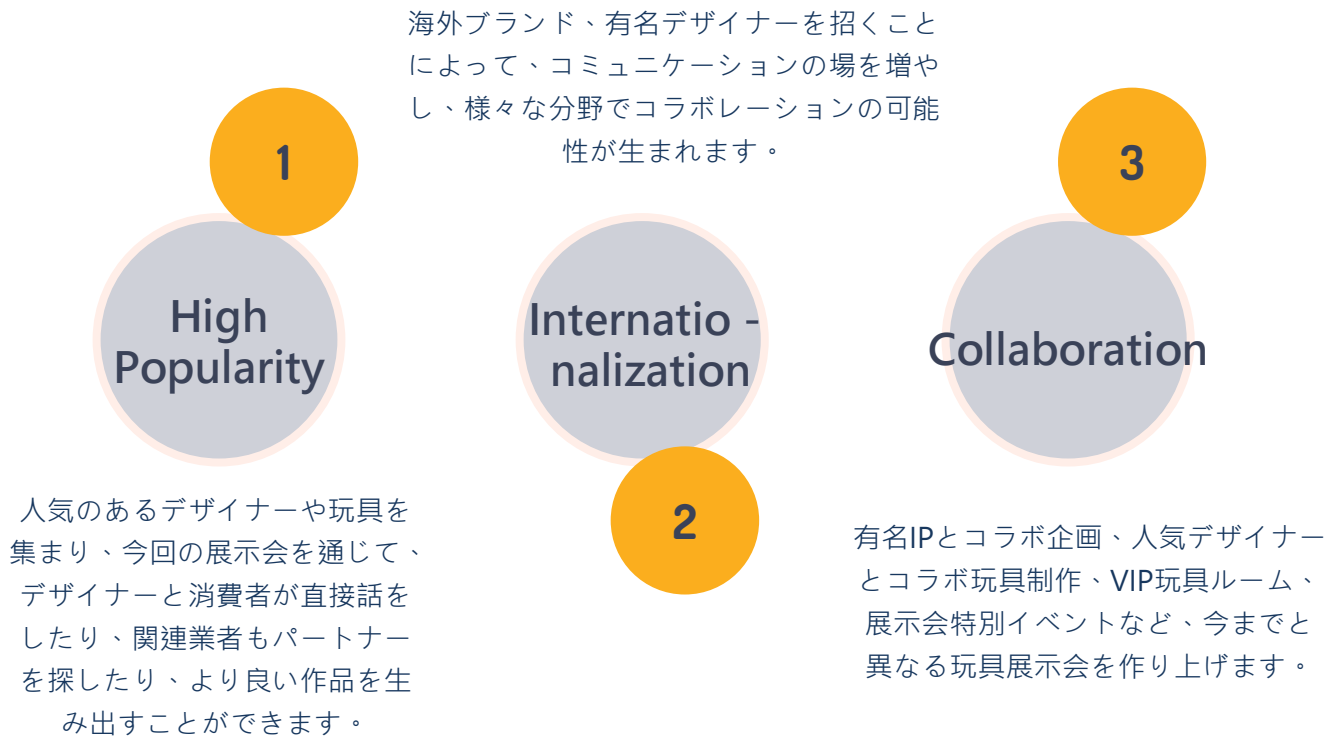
海外ブランド、有名デザイナーを招くことによって、コミュニケーションの場を増やし、様々な分野でコラボレーションの可能性が生まれます。

1

High Popularity

Internatio - nalization

3

Collaboration

2

人気のあるデザイナーや玩具を集まり、今回の展示会を通じて、デザイナーと消費者が直接話をしたり、関連業者もパートナーを探したり、より良い作品を生み出すことができます。

有名IPとコラボ企画、人気デザイナーとコラボ玩具制作、VIP玩具ルーム、展示会特別イベントなど、今までと異なる玩具展示会を作り上げます。